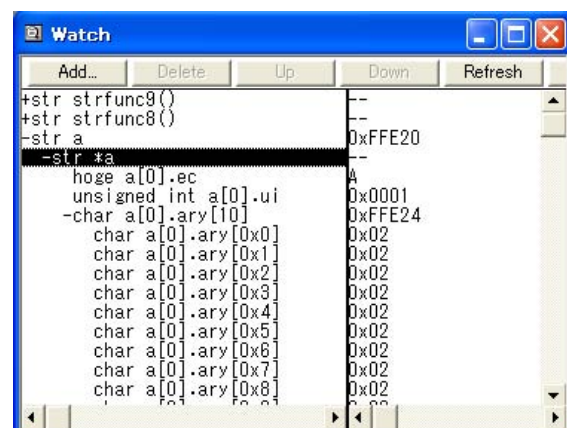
Watch

Add... Delete Up Down Refresh

| | |
|---|---|
| +str strfunc9() | -- |
| +str strfunc8() | -- |
| -str a | 0xFFE20 |
| -str *a | -- |
| hoge a[0].ec | A |
| unsigned int a[0].ui | 0x0001 |
| -char a[0].ary[10] | 0xFFE24 |
| char a[0].ary[0x0] | 0x02 |
| char a[0].ary[0x1] | 0x02 |
| char a[0].ary[0x2] | 0x02 |
| char a[0].ary[0x3] | 0x02 |
| char a[0].ary[0x4] | 0x02 |
| char a[0].ary[0x5] | 0x02 |
| char a[0].ary[0x6] | 0x02 |
| char a[0].ary[0x7] | 0x02 |
| char a[0].ary[0x8] | 0x02 |
| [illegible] | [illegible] |